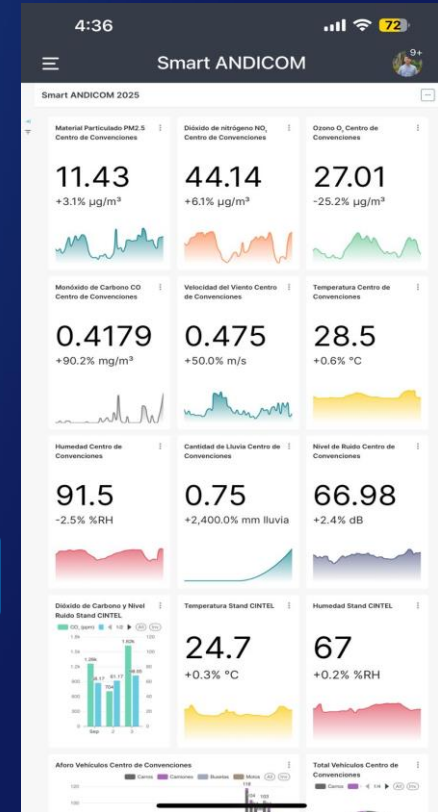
4:36

72

Smart ANDICOM

9+

Smart ANDICOM 2025

Material Particulado PM2.5 Centro de Convenciones

11.43

+3.1% µg/m³

Dióxido de nitrógeno $NO_2$ Centro de Convenciones

44.14

+6.1% µg/m³

Ozono $O_3$ Centro de Convenciones

27.01

-25.2% µg/m³

Monóxido de Carbono CO Centro de Convenciones

0.4179

+90.2% mg/m³

Velocidad del Viento Centro de Convenciones

0.475

+50.0% m/s

Temperatura Centro de Convenciones

28.5

+0.6% °C

Humedad Centro de Convenciones

91.5

-2.5% %RH

Cantidad de Lluvia Centro de Convenciones

0.75

+2,400.0% mm lluvia

Nivel de Ruido Centro de Convenciones

66.98

+2.4% dB

Dióxido de Carbono y Nivel Ruido Stand CINTEL

$CO_2$ (ppm) 1/2 All Dia

1.6k
1.2k
800
400
0
120
100
80
60
40
20
0

1.29k
1.62k
90.05
86.17
704
81.17

Sep

Temperatura Stand CINTEL

24.7

+0.3% °C

Humedad Stand CINTEL

67

+0.2% %RH

Aforo Vehículos Centro de Convenciones

Carros Camiones Busetas Motos All Dia

120
100

118
104 102

Total Vehículos Centro de Convenciones

Carros 1/4 All Dia